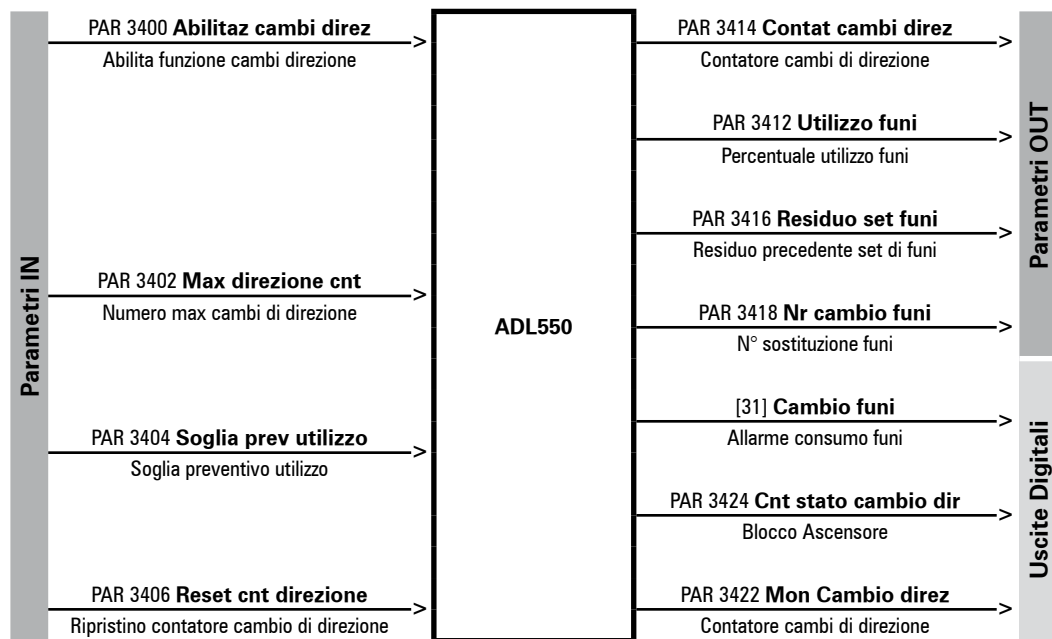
Parametri IN

PAR 3400 **Abilitaz cambi direz**
Abilita funzione cambi direzione

PAR 3402 **Max direzione cnt**
Numero max cambi di direzione

PAR 3404 **Soglia prev utilizzo**
Soglia preventivo utilizzo

PAR 3406 **Reset cnt direzione**
Ripristino contatore cambio di direzione

ADL550

PAR 3414 **Contat cambi direz**
Contatore cambi di direzione

PAR 3412 **Utilizzo funi**
Percentuale utilizzo funi

PAR 3416 **Residuo set funi**
Residuo precedente set di funi

PAR 3418 **Nr cambio funi**
N° sostituzione funi

Parametri OUT

[31] **Cambio funi**
Allarme consumo funi

PAR 3424 **Cnt stato cambio dir**
Blocco Ascensore

PAR 3422 **Mon Cambio direz**
Contatore cambi di direzione

Uscite Digitali